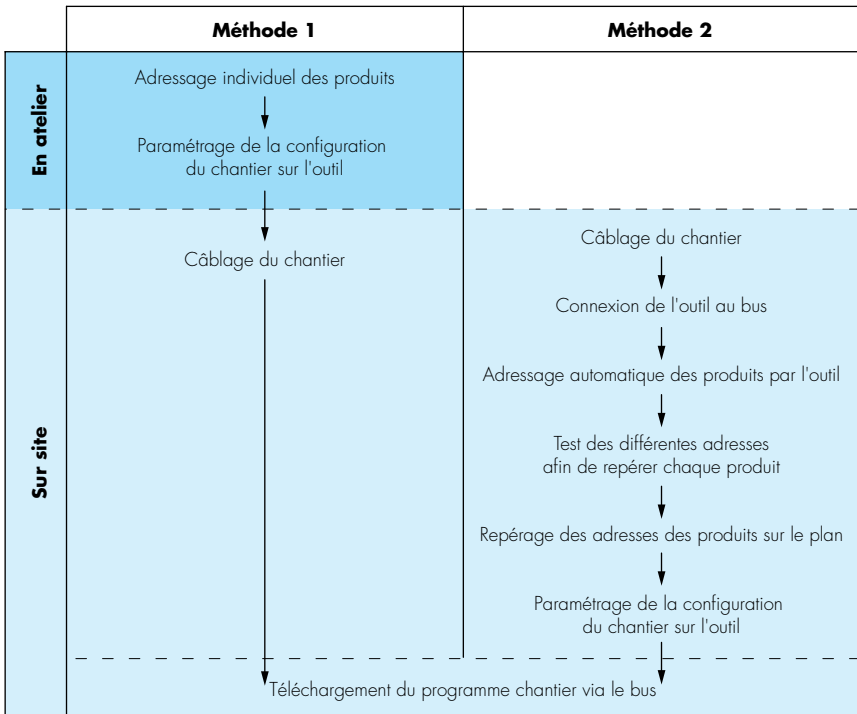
| | Méthode 1 | Méthode 2 |
|---|---|---|
| En atelier | Adressage individuel des produits<br>Paramétrage de la configuration du chantier sur l'outil | |
| Sur site | Câblage du chantier | Câblage du chantier<br>Connexion de l'outil au bus<br>Adressage automatique des produits par l'outil<br>Test des différentes adresses afin de repérer chaque produit<br>Repérage des adresses des produits sur le plan<br>Paramétrage de la configuration du chantier sur l'outil |
| | Téléchargement du programme chantier via le bus | |